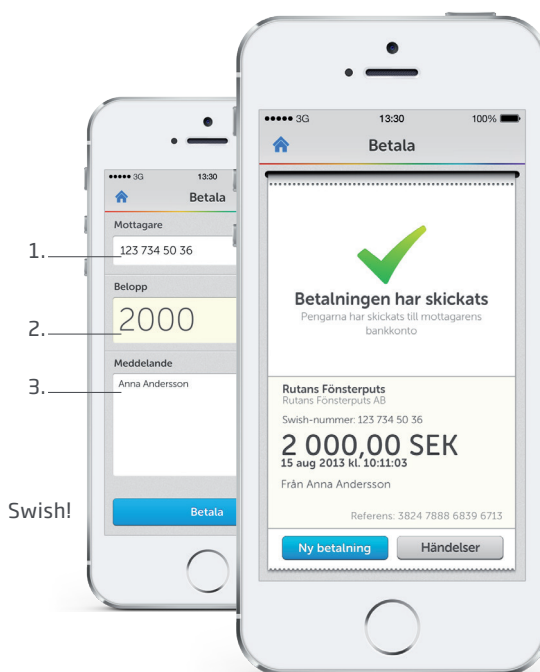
1.
2.
3.
Swish!

●●●●● 3G 13:30
Betala
Mottagare
123 734 50 36
Belopp
2000
Meddelande
Anna Andersson
Betala

●●●●● 3G 13:30 100%
Betala
Betalningen har skickats
Pengarna har skickats till mottagarens bankkonto
Rutans Fönsterputs
Rutans Fönsterputs AB
Swish-nummer: 123 734 50 36
2 000,00 SEK
15 aug 2013 kl. 10:11:03
Från Anna Andersson
Referens: 3824 7888 6839 6713
Ny betalning
Händelser